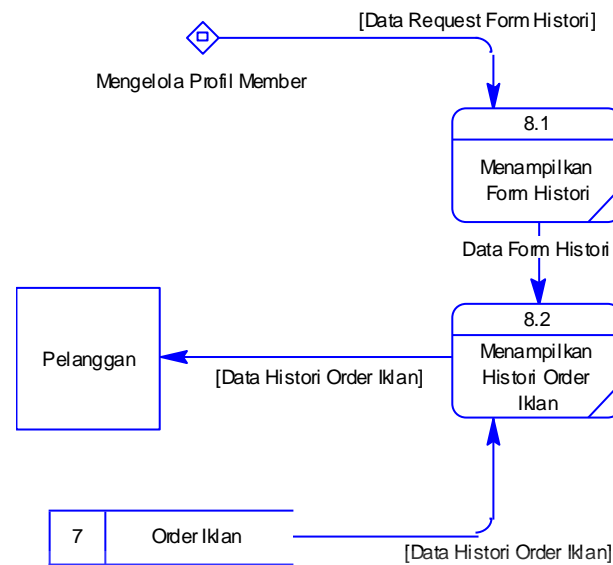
[Data Request Form Histori]

Mengelola Profil Member

8.1

Menampilkan Form Histori

Data Form Histori

8.2

Menampilkan Histori Order Iklan

Pelanggan

[Data Histori Order Iklan]

7

Order Iklan

[Data Histori Order Iklan]